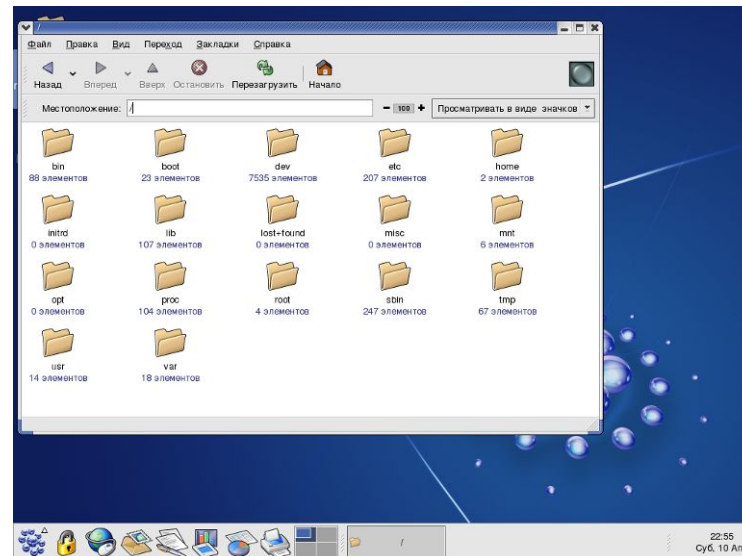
/

Файл Правка Вид Переход Закладки Справка

Назад Вперед Вверх Остановить Перезагрузить Начало

Местоположение: /

100

Просматривать в виде значков

bin
88 элементов

boot
23 элементов

dev
7535 элементов

etc
207 элементов

home
2 элементов

initrd
0 элементов

lib
107 элементов

lost+found
0 элементов

misc
0 элементов

mnt
6 элементов

opt
0 элементов

proc
104 элементов

root
4 элементов

sbin
247 элементов

tmp
67 элементов

usr
14 элементов

var
18 элементов

/

22:55
Суб, 10 Ап